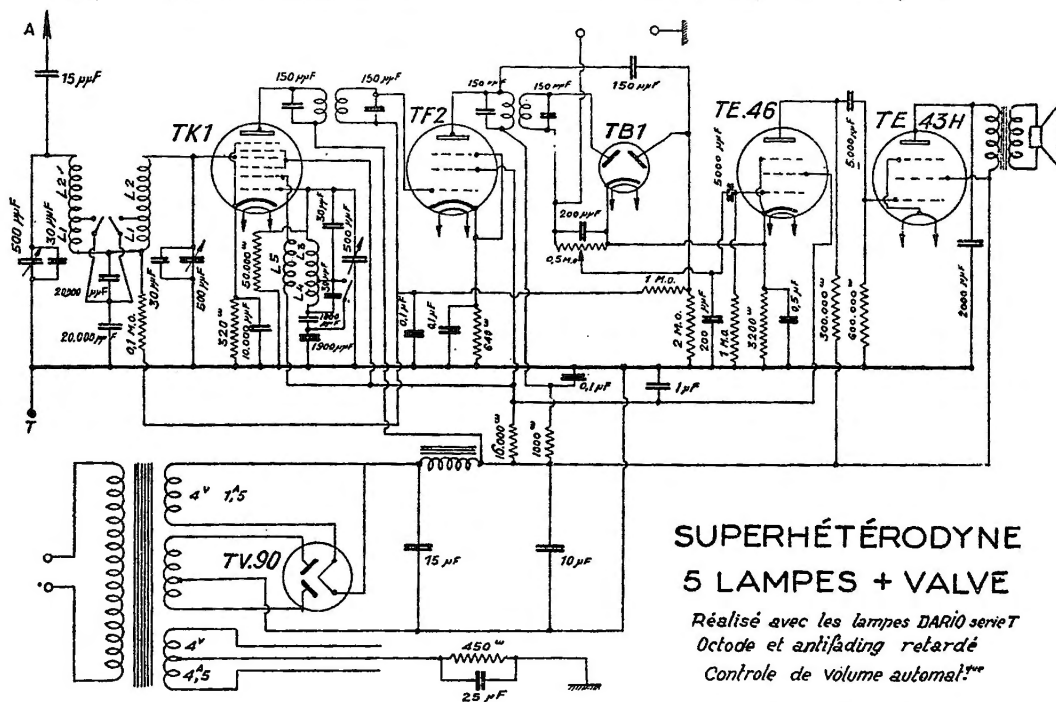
A

15 μμF

500 μμF

30 μμF

L2

L1

L1

L2

20.000 μμF

20.000 μμF

0,1 M.o.

30 μμF

500 μμF

TK1

150 μμF

150 μμF

320 w

50.000 w

10.000 w

L5

L4

L3

30 μμF

30 μμF

500 μμF

1800 μμF

1900 μμF

TF2

150 μμF

150 μμF

150 μμF

0,1 μF

0,1 μF

649 w

TB1

200 μμF

0,5 M.o.

1 M.o.

2 M.o.

200 μμF

5000 μμF

TE.46

1 M.o.

3200 w

0,5 μF

300.000 w

5.000 μμF

600.000 w

TE 43H

2000 μμF

0,1 μF

1 μF

T

10.000 w

1000 w

4v 1A,5

TV.90

15 μF

10 μF

4v

4A,5

450 w

25 μF

SUPERHÉTÉRODYNE

5 LAMPES + VALVE

Réalisé avec les lampes DARIO serie T
Octode et antifading retardé
Controle de volume automatique